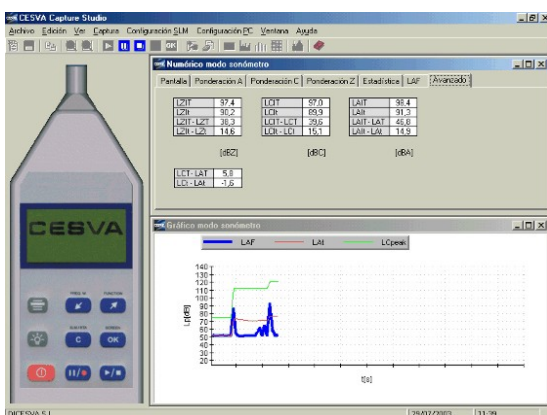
CESVA Capture Studio

Archivo Edición Ver Captura Configuración SLM Configuración PC Ventana Ayuda

Numérico modo sonómetro

Pantalla | Ponderación A | Ponderación C | Ponderación Z | Estadística | LAF | Avanzado

| LZIT | 97,4 |
|---|---|
| LZIt | 90,2 |
| LZIT - LZT | 38,3 |
| LZIt - LZt | 14,6 |

[dBZ]

| LCIT | 97,0 |
|---|---|
| LCIt | 89,9 |
| LCIT - LCT | 39,6 |
| LCIt - LCt | 15,1 |

[dBC]

| LAIT | 98,4 |
|---|---|
| LAIt | 91,3 |
| LAIT - LAT | 46,8 |
| LAIt - LAt | 14,9 |

[dBA]

| LCT - LAT | 5,8 |
|---|---|
| LCt - LAt | -1,6 |

Gráfico modo sonómetro

LAF LAI LCpeak

140 130 120 110 100 90 80 70 60 50 40 30 20

L[dB]

t[s]

CESVA

PRE-M FUNCTION

C OK

CALIBR. SCREEN

DICESVA S.L. 29/07/2003 11:39